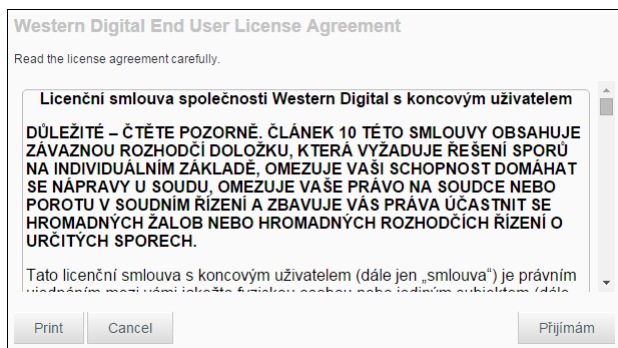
Western Digital End User License Agreement

Read the license agreement carefully.

Licenční smlouva společnosti Western Digital s koncovým uživatelem

DŮLEŽITÉ – ČTĚTE POZORNĚ. ČLÁNEK 10 TÉTO SMLOUVY OBSAHUJE ZÁVAZNOU ROZHODČÍ DOLOŽKU, KTERÁ VYŽADUJE ŘEŠENÍ SPORŮ NA INDIVIDUÁLNÍM ZÁKLADĚ, OMEZUJE VAŠI SCHOPNOST DOMÁHAT SE NÁPRAVY U SOUDU, OMEZUJE VAŠE PRÁVO NA SOUDCE NEBO POROTU V SOUDNÍM ŘÍZENÍ A ZBAVUJE VÁS PRÁVA ÚČASTNIT SE HROMADNÝCH ŽALOB NEBO HROMADNÝCH ROZHODČÍCH ŘÍZENÍ O URČITÝCH SPORECH.

Tato licenční smlouva s koncovým uživatelem (dále jen „smlouva") je právním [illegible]

Print

Cancel

Přijímám